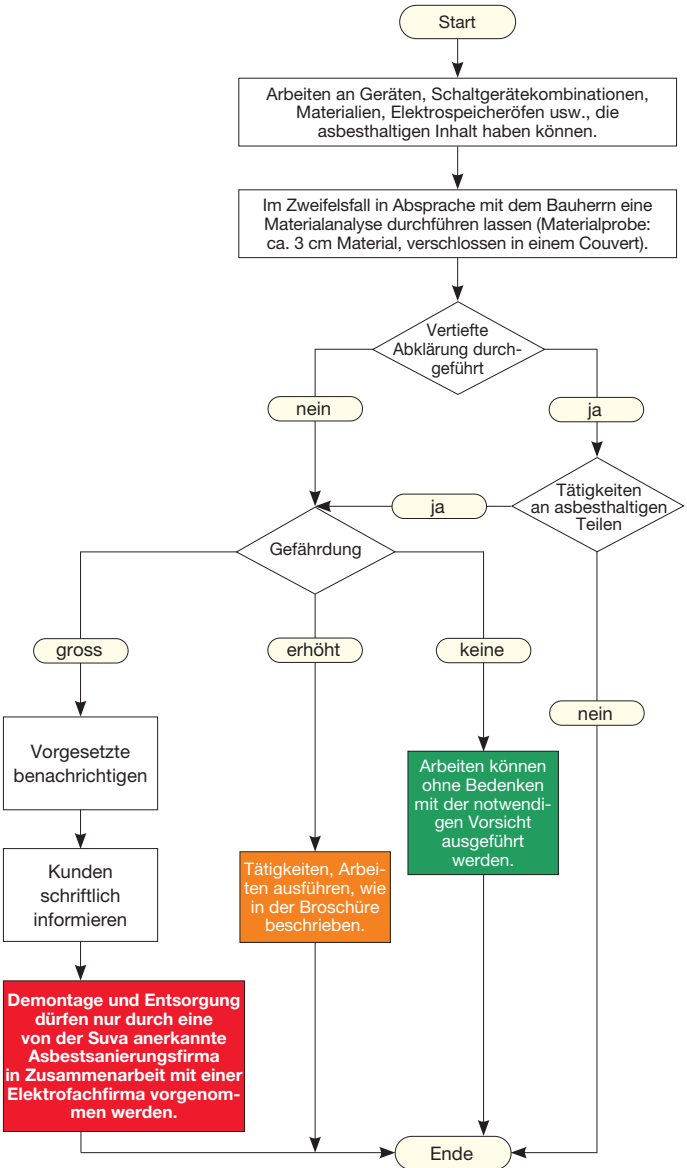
Start

Arbeiten an Geräten, Schaltgerätekombinationen, Materialien, Elektrospeicheröfen usw., die asbesthaltigen Inhalt haben können.

Im Zweifelsfall in Absprache mit dem Bauherrn eine Materialanalyse durchführen lassen (Materialprobe: ca. 3 cm Material, verschlossen in einem Couvert).

Vertiefte Abklärung durchgeführt

nein

ja

Tätigkeiten an asbesthaltigen Teilen

ja

Gefährdung

gross

erhöht

keine

nein

Vorgesetzte benachrichtigen

Arbeiten können ohne Bedenken mit der notwendigen Vorsicht ausgeführt werden.

Kunden schriftlich informieren

Tätigkeiten, Arbeiten ausführen, wie in der Broschüre beschrieben.

Demontage und Entsorgung dürfen nur durch eine von der Suva anerkannte Asbestsanierungsfirma in Zusammenarbeit mit einer Elektrofachfirma vorgenommen werden.

Ende